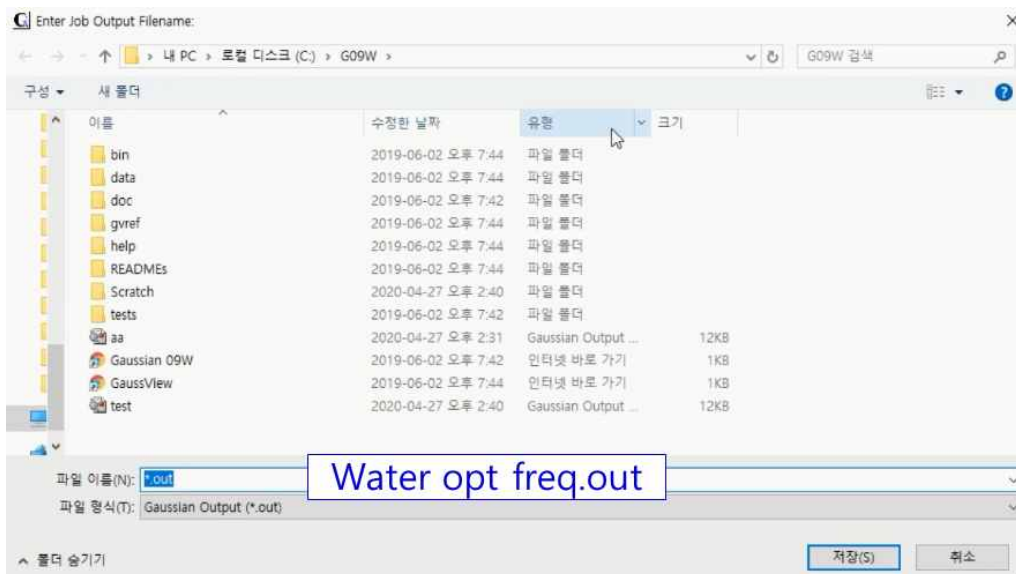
Enter Job Output Filename:

× 

› 내 PC › 로컬 디스크 (C:) › G09W ›

G09W 검색

구성 ▾ 새 폴더

| 이름 | 수정한 날짜 | 유형 | 크기 |
|---|---|---|---|
| bin | 2019-06-02 오후 7:44 | 파일 폴더 | |
| data | 2019-06-02 오후 7:44 | 파일 폴더 | |
| doc | 2019-06-02 오후 7:42 | 파일 폴더 | |
| gvref | 2019-06-02 오후 7:44 | 파일 폴더 | |
| help | 2019-06-02 오후 7:44 | 파일 폴더 | |
| READMEs | 2019-06-02 오후 7:44 | 파일 폴더 | |
| Scratch | 2020-04-27 오후 2:40 | 파일 폴더 | |
| tests | 2019-06-02 오후 7:42 | 파일 폴더 | |
| aa | 2020-04-27 오후 2:31 | Gaussian Output ... | 12KB |
| Gaussian 09W | 2019-06-02 오후 7:42 | 인터넷 바로 가기 | 1KB |
| GaussView | 2019-06-02 오후 7:44 | 인터넷 바로 가기 | 1KB |
| test | 2020-04-27 오후 2:40 | Gaussian Output ... | 12KB |

파일 이름(N): *.out

Water opt freq.out

파일 형식(T): Gaussian Output (*.out)

^ 폴더 숨기기

저장(S) 취소